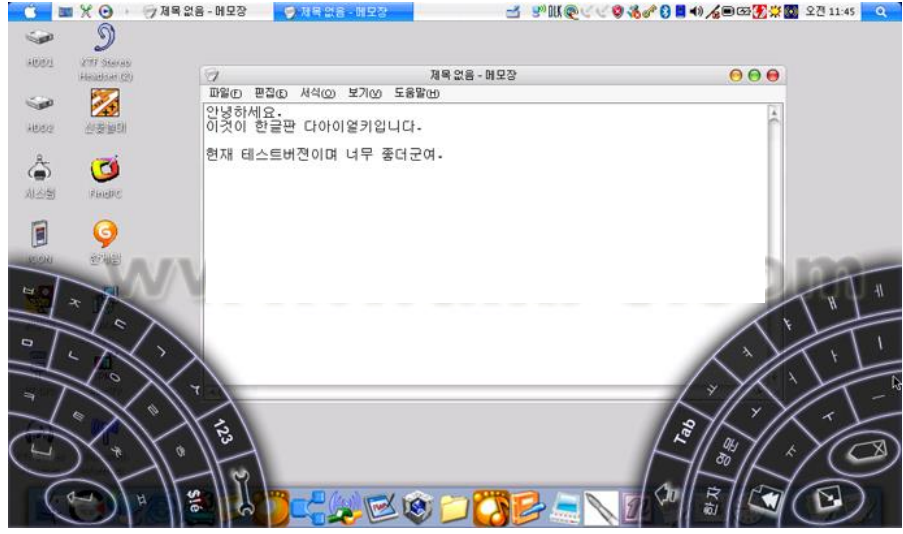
제목 없음 - 메모장

제목 없음 - 메모장

오전 11:45

HDD1

HDD2

시스템

FindPC

제목 없음 - 메모장

파일(F) 편집(E) 서식(O) 보기(V) 도움말(H)

안녕하세요.
이것이 한글판 다이얼키입니다.

현재 테스트버전이며 너무 좋더군여.

ㅂ ㅈ ㄷ ㄱ ㅅ

ㅁ ㄴ ㅇ ㄹ ㅎ

ㅋ ㅌ ㅊ ㅍ

123

$!e

ㅛ ㅕ ㅑ ㅐ ㅔ

ㅗ ㅓ ㅏ ㅣ

ㅠ ㅜ ㅡ

Tab

영문

한자